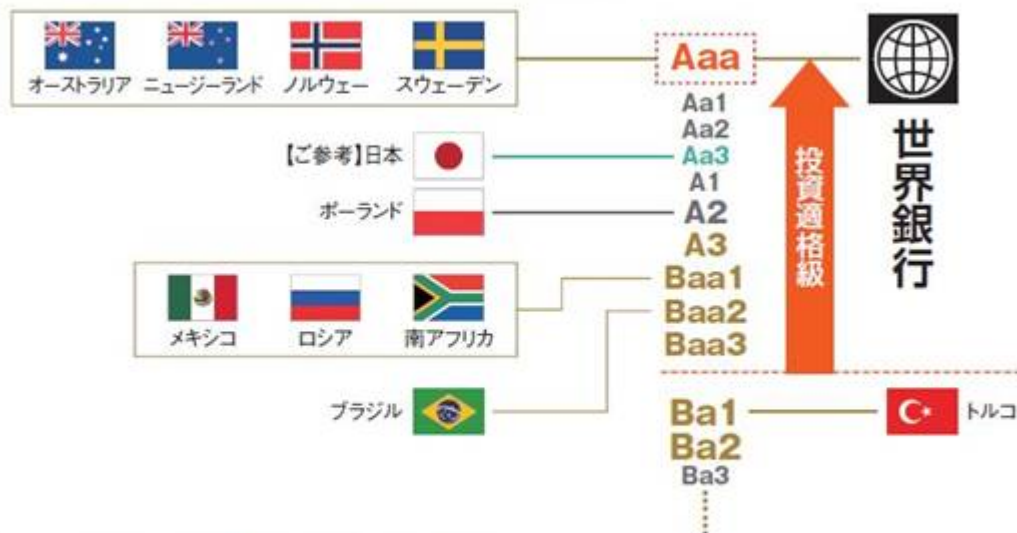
オーストラリア ニュージーランド ノルウェー スウェーデン

Aaa
Aa1
Aa2
Aa3
A1
A2
A3
Baa1
Baa2
Baa3
Ba1
Ba2
Ba3

世界銀行

投資適格級

【ご参考】日本

ポーランド

メキシコ ロシア 南アフリカ

ブラジル

トルコ